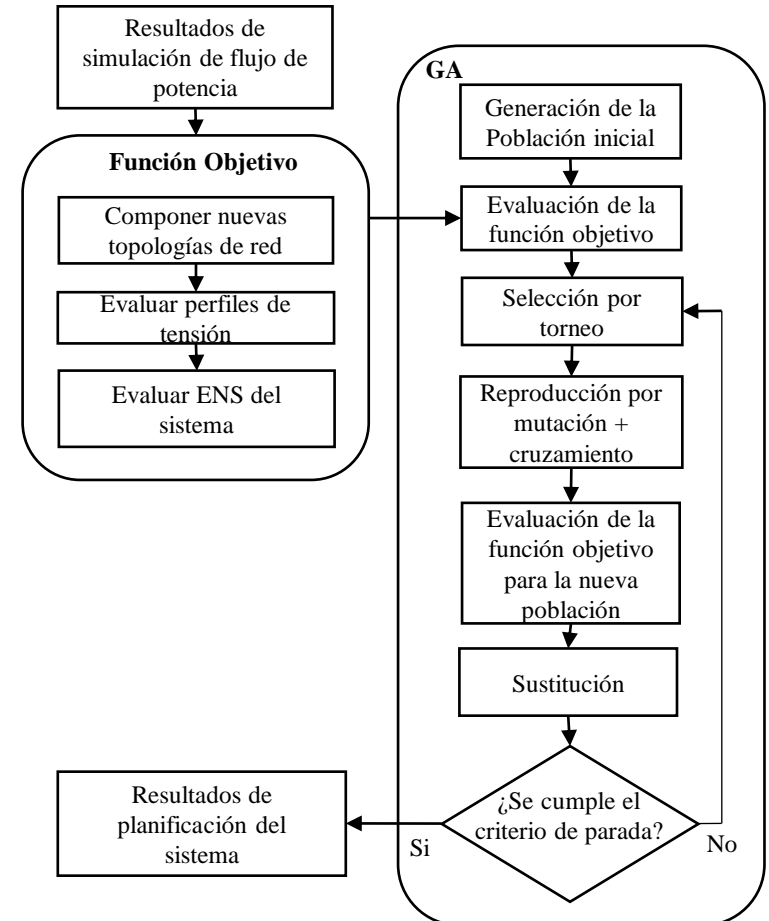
Resultados de simulación de flujo de potencia

Función Objetivo

Componer nuevas topologías de red

Evaluar perfiles de tensión

Evaluar ENS del sistema

GA

Generación de la Población inicial

Evaluación de la función objetivo

Selección por torneo

Reproducción por mutación + cruzamiento

Evaluación de la función objetivo para la nueva población

Sustitución

¿Se cumple el criterio de parada?

No

Si

Resultados de planificación del sistema